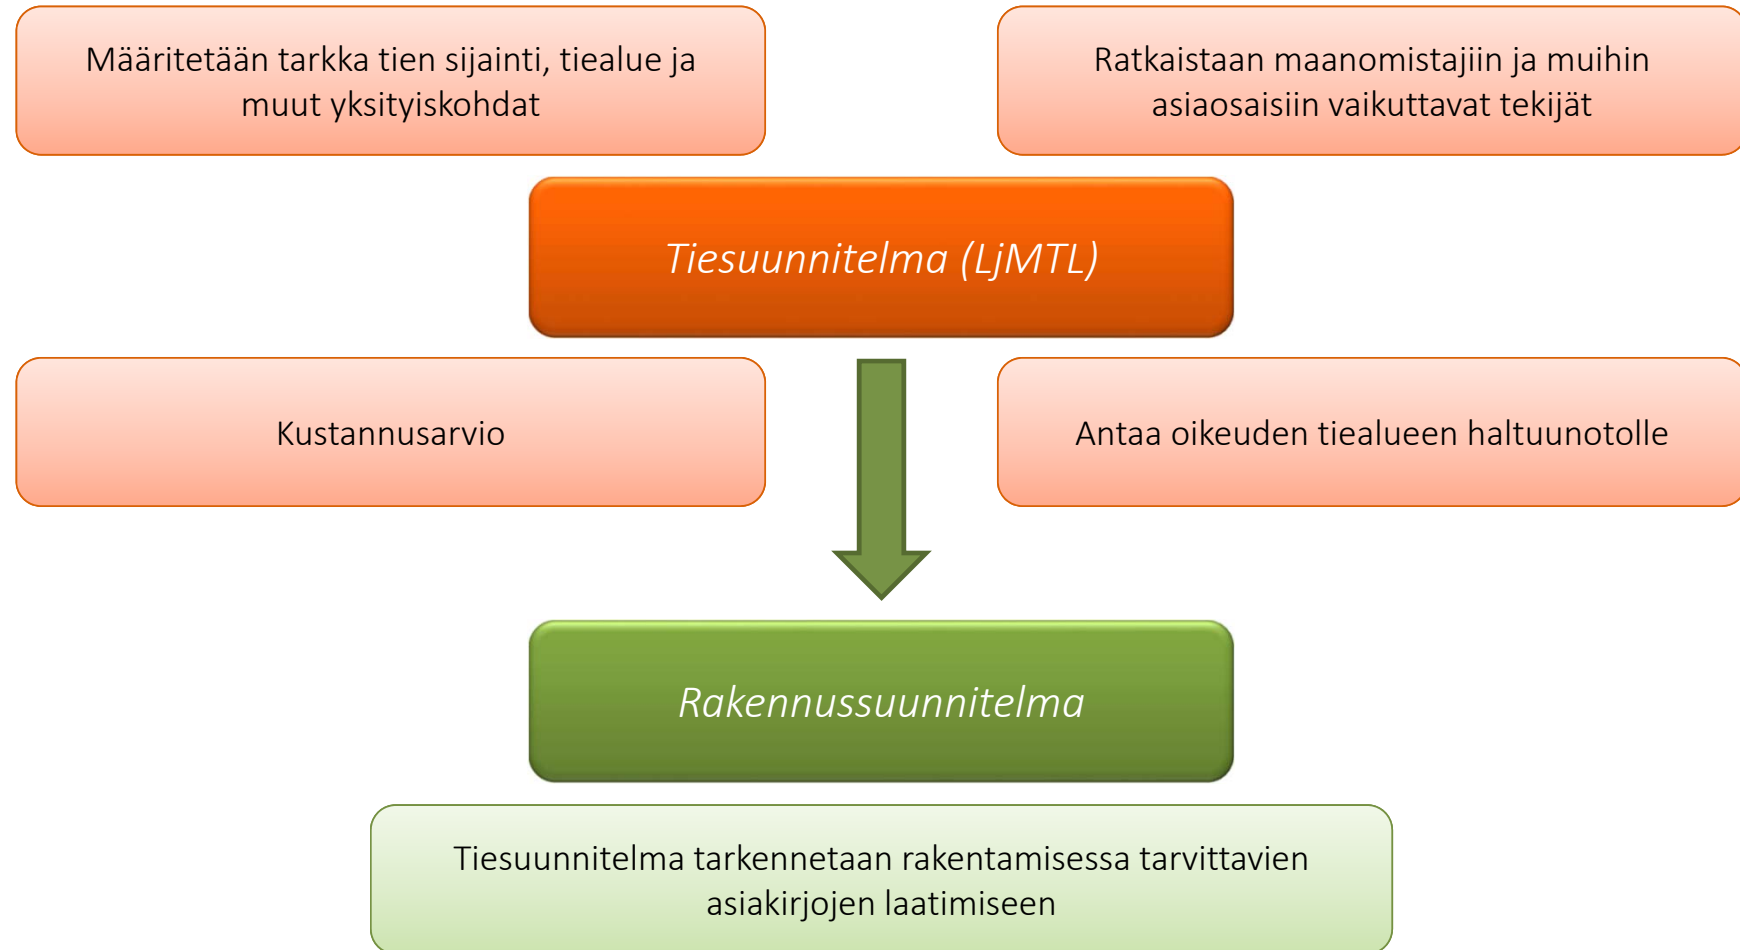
Määritetään tarkka tien sijainti, tiealue ja muut yksityiskohdat

Ratkaistaan maanomistajiin ja muihin asiaosaisiin vaikuttavat tekijät

Tiesuunnitelma (LjMTL)

Kustannusarvio

Antaa oikeuden tiealueen haltuunotolle

Rakennussuunnitelma

Tiesuunnitelma tarkennetaan rakentamisessa tarvittavien asiakirjojen laatimiseen